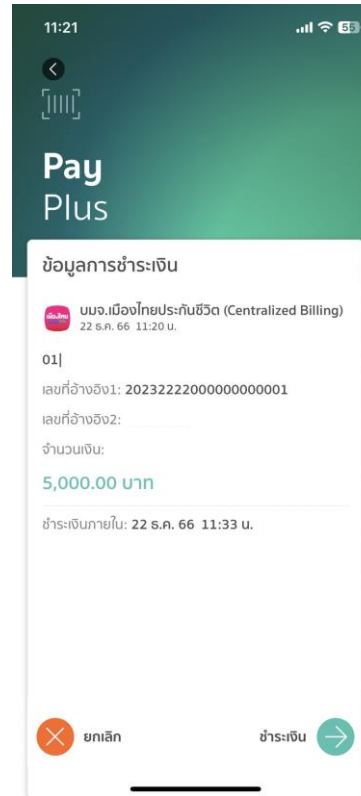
11:21

55

Pay
Plus

ข้อมูลการชำระเงิน

เมืองไทย

บมจ.เมืองไทยประกันชีวิต (Centralized Billing)
22 ธ.ค. 66 11:20 น.

01|

เลขที่อ้างอิง1: 20232222000000000001

เลขที่อ้างอิง2:

จำนวนเงิน:

5,000.00 บาท

ชำระเงินภายใน: 22 ธ.ค. 66 11:33 น.

ยกเลิก

ชำระเงิน